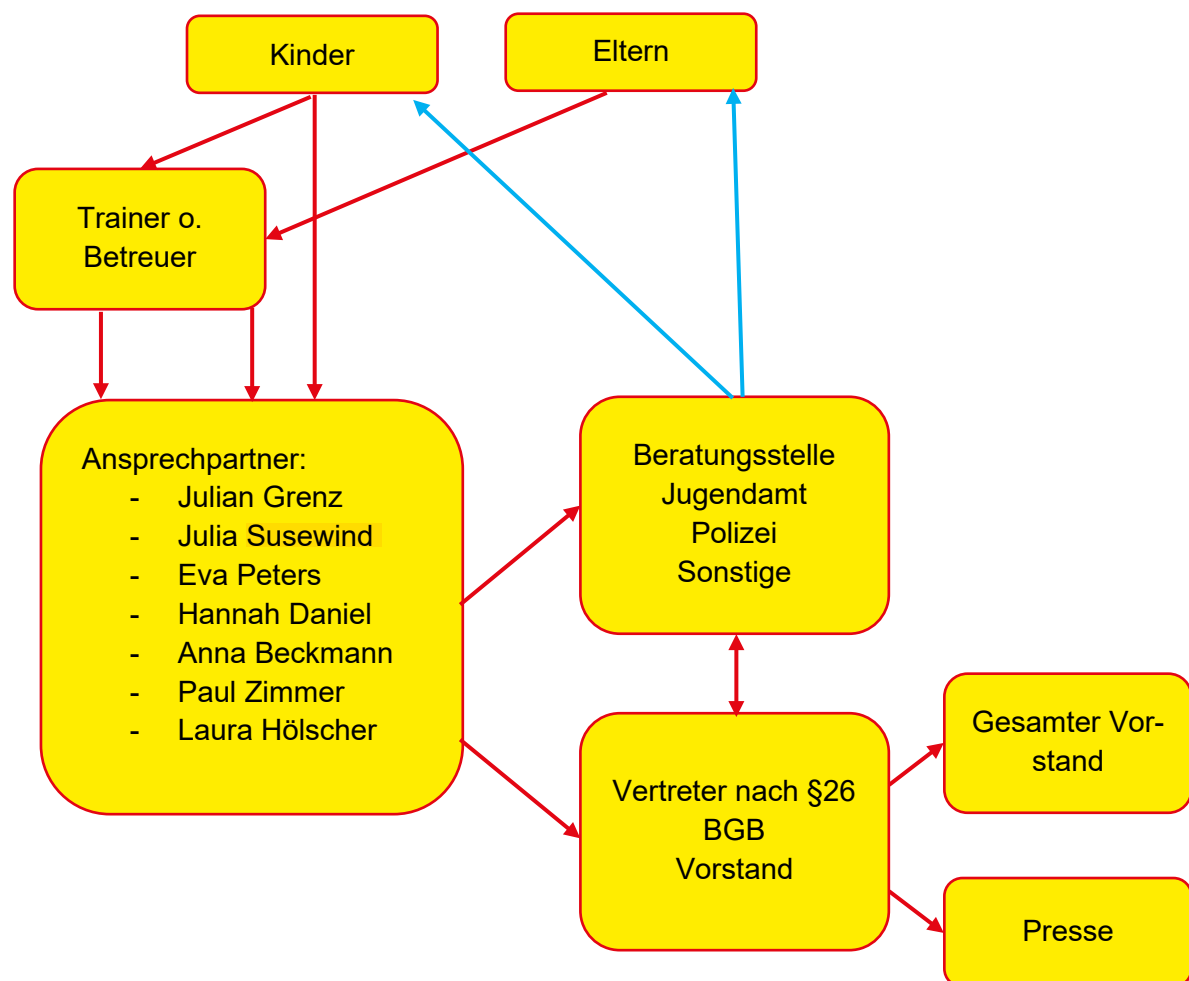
Kinder

Eltern

Trainer o. Betreuer

Ansprechpartner:
- Julian Grenz
- Julia Susewind
- Eva Peters
- Hannah Daniel
- Anna Beckmann
- Paul Zimmer
- Laura Hölscher

Beratungsstelle
Jugendamt
Polizei
Sonstige

Vertreter nach §26 BGB
Vorstand

Gesamter Vorstand

Presse